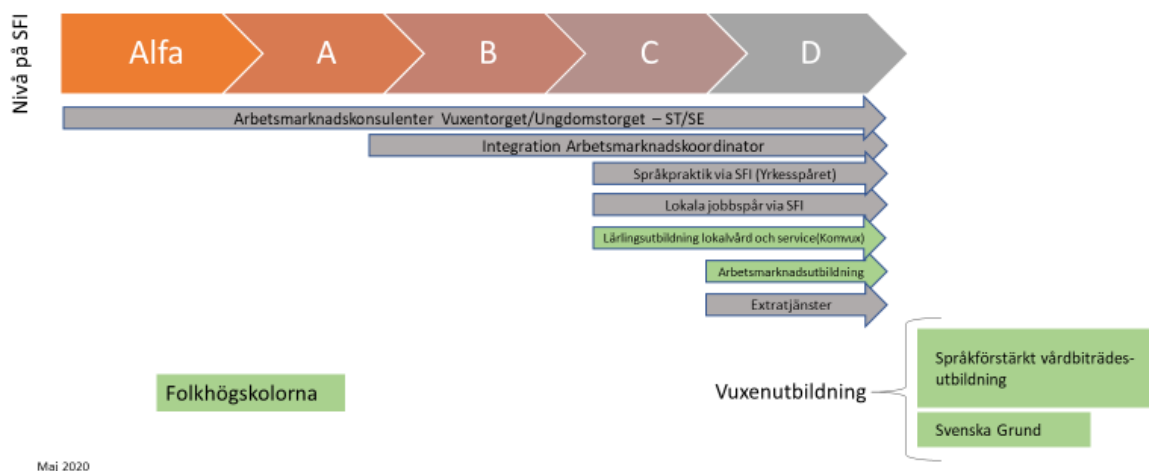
Nivå på SFI

Alfa
A
B
C
D

Arbetsmarknadskonsulenter Vuxentorget/Ungdomstorget – ST/SE

Integration Arbetsmarknadskoordinator

Språkpraktik via SFI (Yrkesspåret)

Lokala jobbspår via SFI

Lärlingsutbildning lokalvård och service(Komvux)

Arbetsmarknadsutbildning

Extratjänster

Folkhögskolorna

Vuxenutbildning

Språkförstärkt vårdbiträdesutbildning

Svenska Grund

Mai 2020